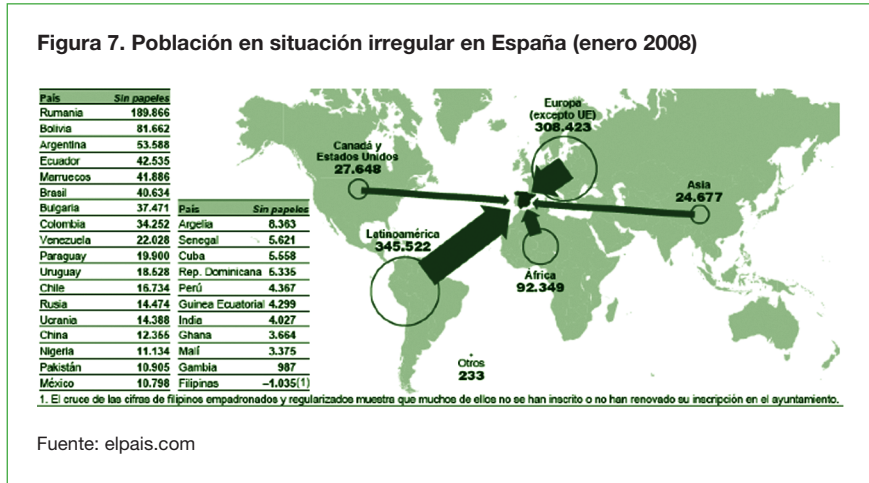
Figura 7. Población en situación irregular en España (enero 2008)

| País | Sin papeles |
|---|---|
| Rumania | 189.866 |
| Bolivia | 81.662 |
| Argentina | 53.588 |
| Ecuador | 42.535 |
| Marruecos | 41.886 |
| Brasil | 40.634 |
| Bulgaria | 37.471 |
| Colombia | 34.252 |
| Venezuela | 22.028 |
| Paraguay | 19.900 |
| Uruguay | 18.528 |
| Chile | 16.734 |
| Rusia | 14.474 |
| Ucrania | 14.388 |
| China | 12.356 |
| Nigeria | 11.134 |
| Pakistán | 10.905 |
| México | 10.798 |

| País | Sin papeles |
|---|---|
| Argelia | 8.363 |
| Senegal | 5.621 |
| Cuba | 5.558 |
| Rep. Dominicana | 5.335 |
| Perú | 4.367 |
| Guinea Ecuatorial | 4.299 |
| India | 4.027 |
| Ghana | 3.664 |
| Malí | 3.375 |
| Gambia | 987 |
| Filipinas | –1.035(1) |

Europa (excepto UE) 308.423

Canadá y Estados Unidos 27.648

Asia 24.677

Latinoamérica 345.522

África 92.349

Otros 233

1. El cruce de las cifras de filipinos empadronados y regularizados muestra que muchos de ellos no se han inscrito o no han renovado su inscripción en el ayuntamiento.

Fuente: elpais.com